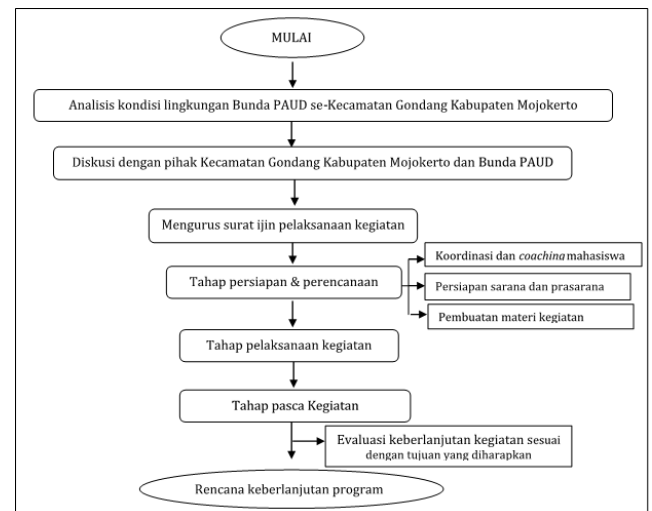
MULAI

Analisis kondisi lingkungan Bunda PAUD se-Kecamatan Gondang Kabupaten Mojokerto

Diskusi dengan pihak Kecamatan Gondang Kabupaten Mojokerto dan Bunda PAUD

Mengurus surat ijin pelaksanaan kegiatan

Tahap persiapan & perencanaan

Koordinasi dan *coaching* mahasiswa

Persiapan sarana dan prasarana

Pembuatan materi kegiatan

Tahap pelaksanaan kegiatan

Tahap pasca Kegiatan

Evaluasi keberlanjutan kegiatan sesuai dengan tujuan yang diharapkan

Rencana keberlanjutan program